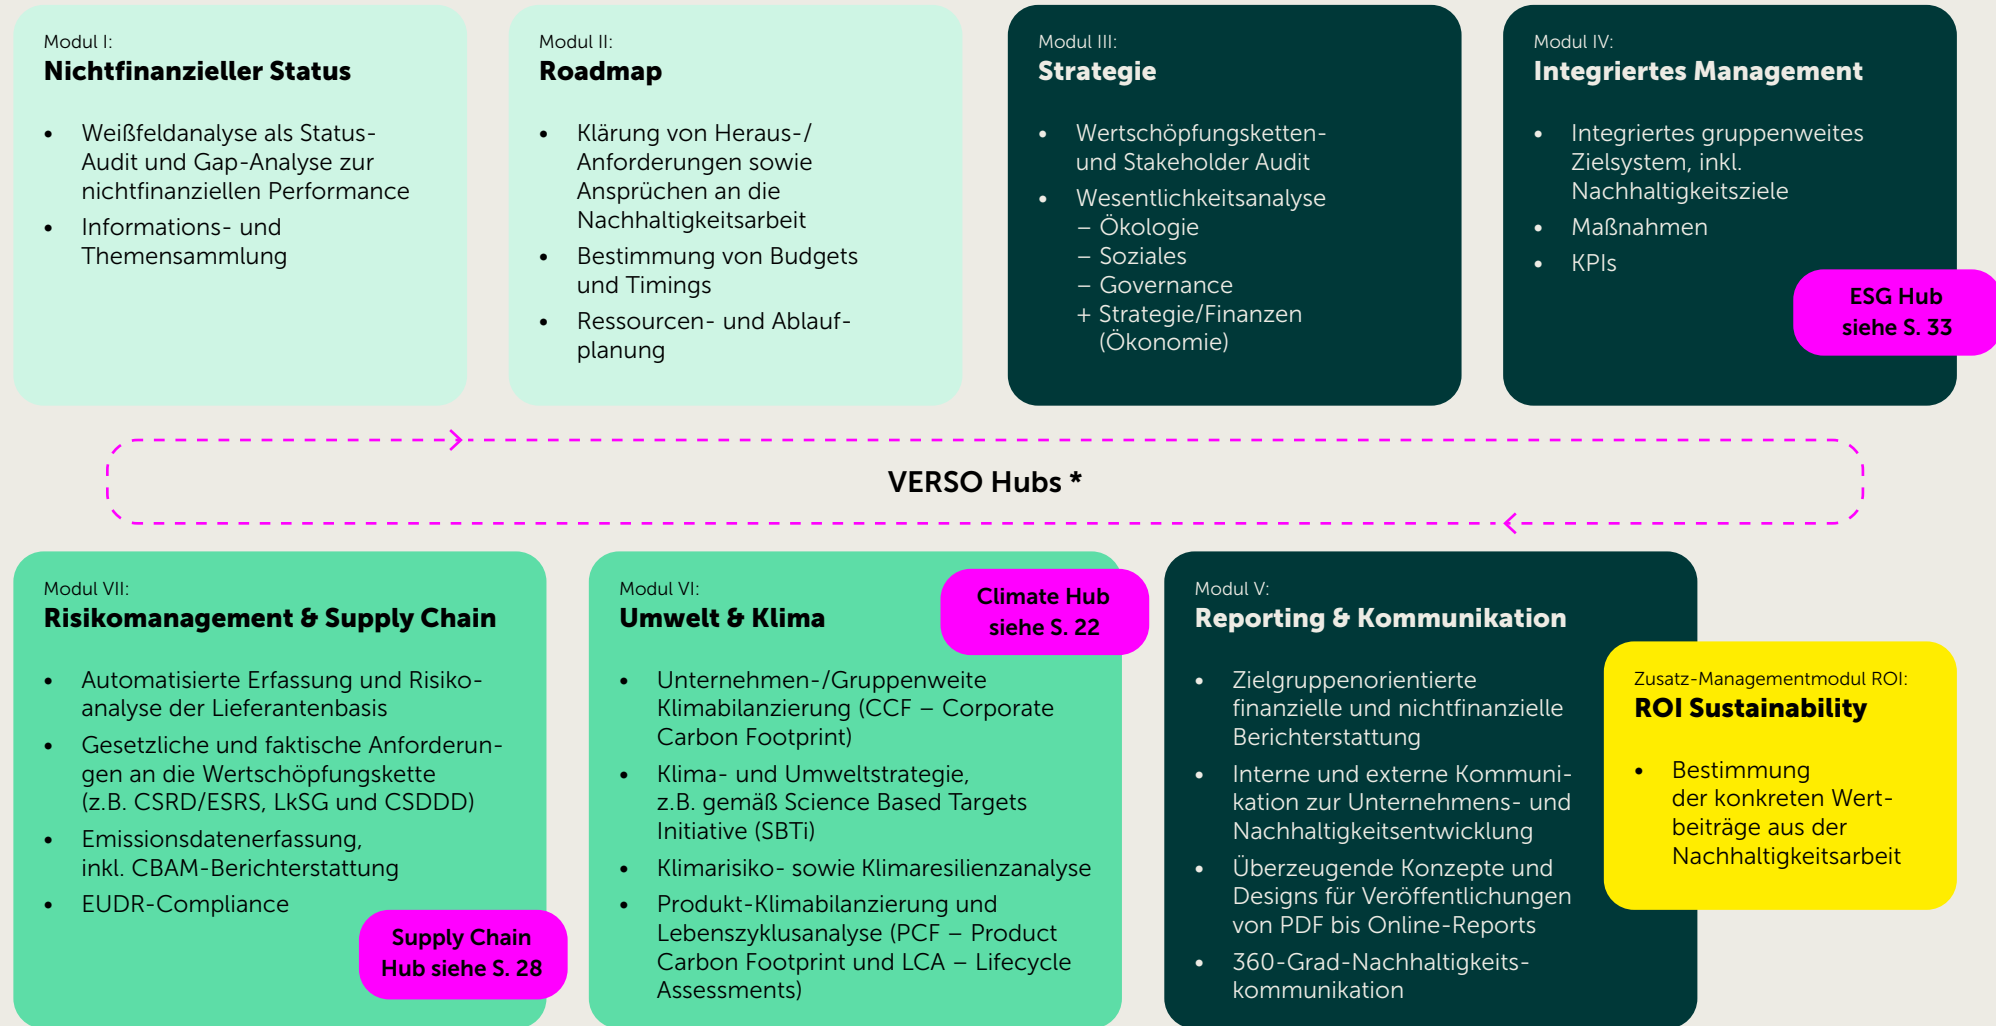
Modul I:
**Nichtfinanzieller Status**

- Weißfeldanalyse als Status-Audit und Gap-Analyse zur nichtfinanziellen Performance
- Informations- und Themensammlung

Modul II:
**Roadmap**

- Klärung von Heraus-/Anforderungen sowie Ansprüchen an die Nachhaltigkeitsarbeit
- Bestimmung von Budgets und Timings
- Ressourcen- und Ablaufplanung

Modul III:
**Strategie**

- Wertschöpfungsketten- und Stakeholder Audit
- Wesentlichkeitsanalyse
– Ökologie
– Soziales
– Governance
+ Strategie/Finanzen (Ökonomie)

Modul IV:
**Integriertes Management**

- Integriertes gruppenweites Zielsystem, inkl. Nachhaltigkeitsziele
- Maßnahmen
- KPIs

ESG Hub siehe S. 33

VERSO Hubs *

Modul VII:
**Risikomanagement & Supply Chain**

- Automatisierte Erfassung und Risikoanalyse der Lieferantenbasis
- Gesetzliche und faktische Anforderungen an die Wertschöpfungskette (z.B. CSRD/ESRS, LkSG und CSDDD)
- Emissionsdatenerfassung, inkl. CBAM-Berichterstattung
- EUDR-Compliance

Supply Chain Hub siehe S. 28

Modul VI:
**Umwelt & Klima**

Climate Hub siehe S. 22

- Unternehmen-/Gruppenweite Klimabilanzierung (CCF – Corporate Carbon Footprint)
- Klima- und Umweltstrategie, z.B. gemäß Science Based Targets Initiative (SBTi)
- Klimarisiko- sowie Klimaresilienzanalyse
- Produkt-Klimabilanzierung und Lebenszyklusanalyse (PCF – Product Carbon Footprint und LCA – Lifecycle Assessments)

Modul V:
**Reporting & Kommunikation**

- Zielgruppenorientierte finanzielle und nichtfinanzielle Berichterstattung
- Interne und externe Kommunikation zur Unternehmens- und Nachhaltigkeitsentwicklung
- Überzeugende Konzepte und Designs für Veröffentlichungen von PDF bis Online-Reports
- 360-Grad-Nachhaltigkeitskommunikation

Zusatz-Managementmodul ROI:
**ROI Sustainability**

- Bestimmung der konkreten Wertbeiträge aus der Nachhaltigkeitsarbeit